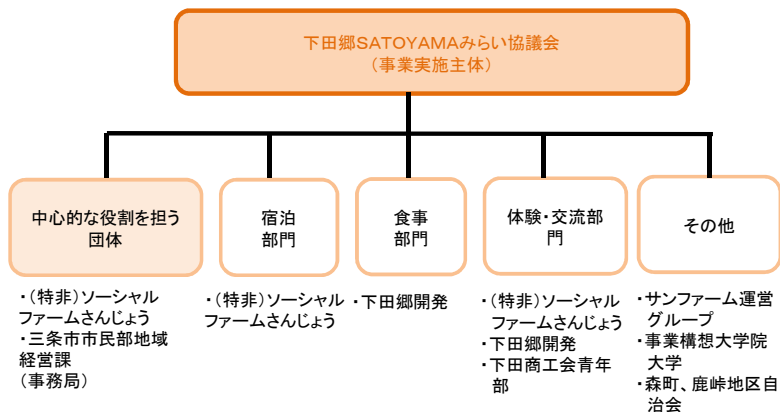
下田郷SATOYAMAみらい協議会
（事業実施主体）

中心的な役割を担う団体

・（特非）ソーシャルファームさんじょう
・三条市市民部地域経営課
（事務局）

宿泊部門

・（特非）ソーシャルファームさんじょう

食事部門

・下田郷開発

体験･交流部門

・（特非）ソーシャルファームさんじょう
・下田郷開発
・下田商工会青年部

その他

・サンファーム運営グループ
・事業構想大学院大学
・森町、鹿峠地区自治会